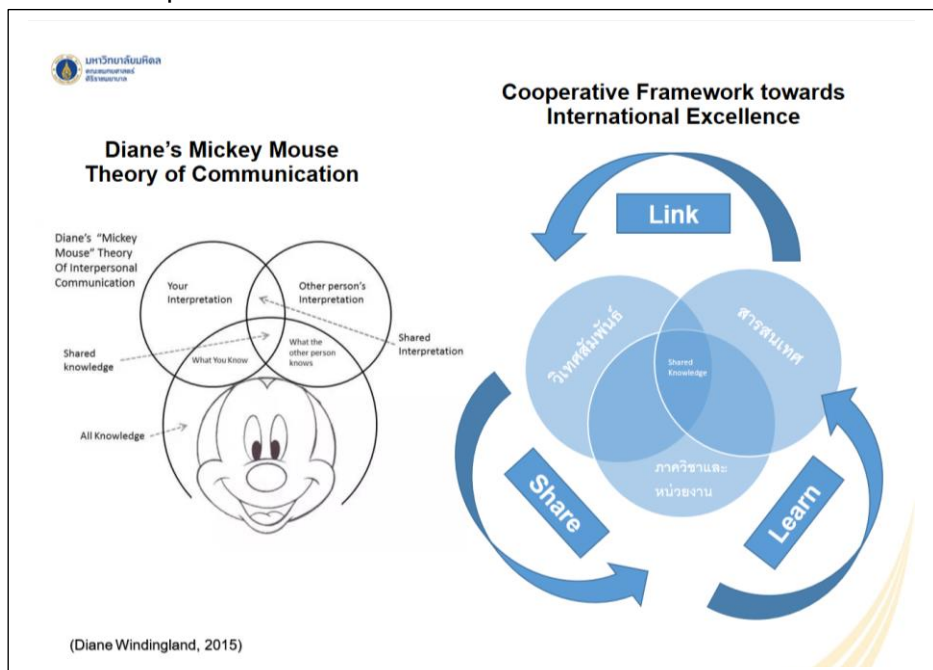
มหาวิทยาลัยมหิดล
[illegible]

Diane's Mickey Mouse Theory of Communication

Diane's "Mickey Mouse" Theory Of Interpersonal Communication

Your Interpretation

Other person's Interpretation

Shared knowledge

What You Know

What the other person knows

Shared Interpretation

All Knowledge

(Diane Windingland, 2015)

Cooperative Framework towards International Excellence

Link

วิเทศสัมพันธ์

สารสนเทศ

Shared Knowledge

ภาควิชาและหน่วยงาน

Share

Learn